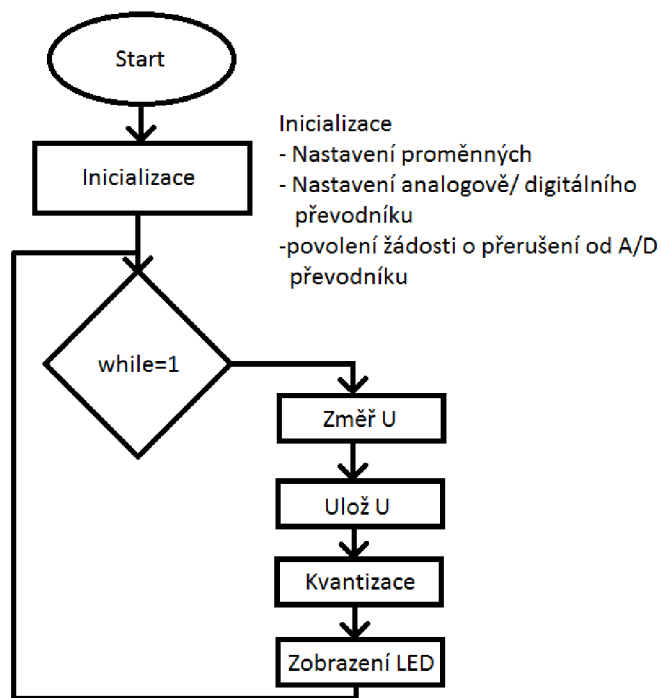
Start

Inicializace

Inicializace
- Nastavení proměnných
- Nastavení analogově/ digitálního převodníku
-povolení žádosti o přerušení od A/D převodníku

while=1

Změř U

Ulož U

Kvantizace

Zobrazení LED